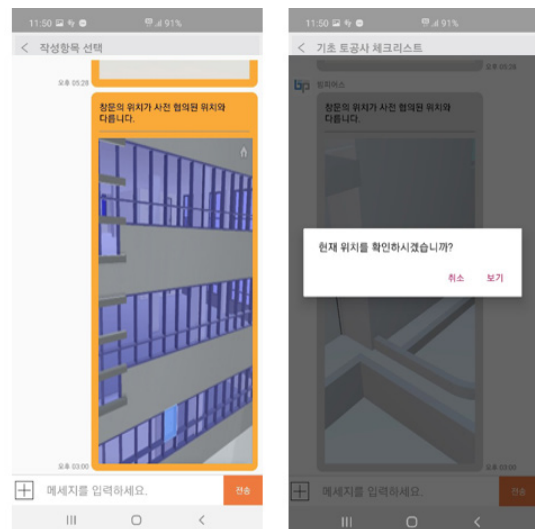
11:50 91%

작성항목 선택

오후 05:28

창문의 위치가 사전 협의된 위치와 다릅니다.

오후 03:00

메세지를 입력하세요.

전송

11:50 91%

기초 토공사 체크리스트

오후 05:28

빌피어스

창문의 위치가 사전 협의된 위치와 다릅니다.

현재 위치를 확인하시겠습니까?

취소

보기

오후 03:00

메세지를 입력하세요.

전송